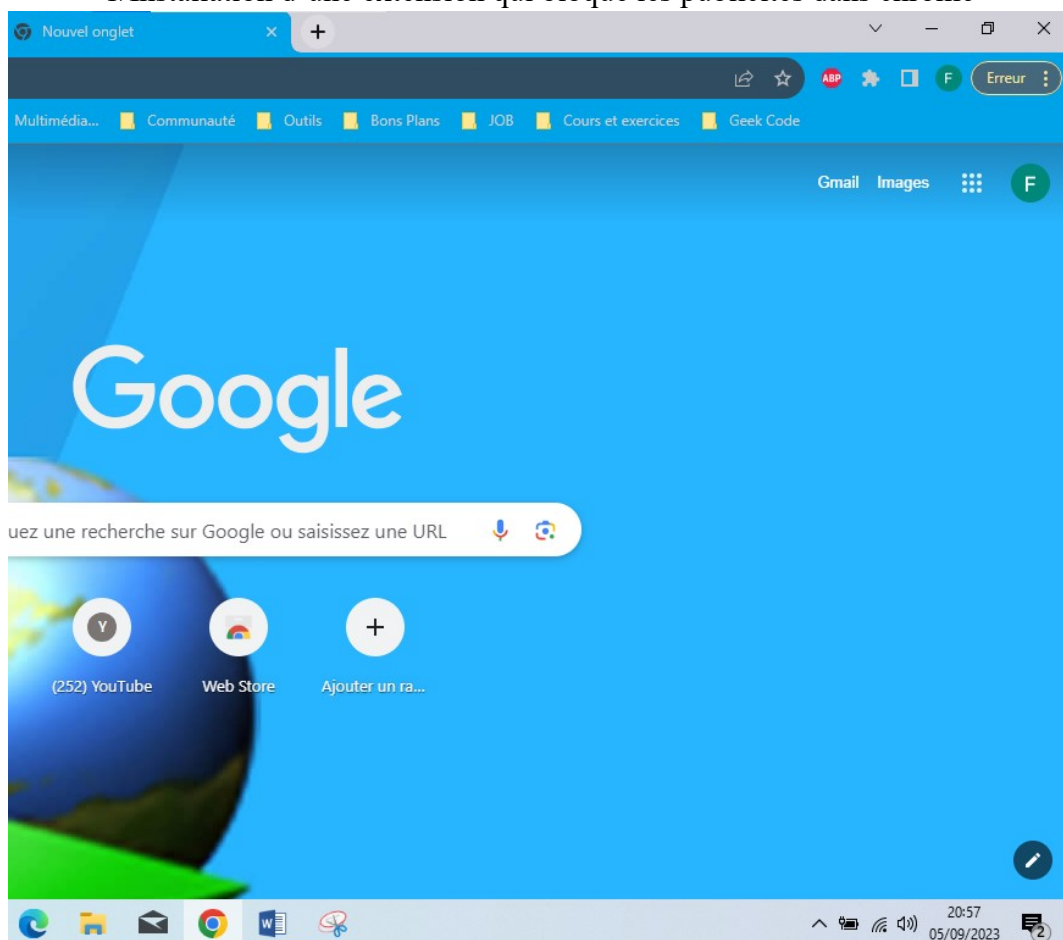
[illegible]

Nouvel onglet

ABP F Erreur

Multimédia... Communauté Outils Bons Plans JOB Cours et exercices Geek Code

Gmail Images F

Google

uez une recherche sur Google ou saisissez une URL

Y
(252) YouTube

Web Store

+
Ajouter un ra...

20:57
05/09/2023

2